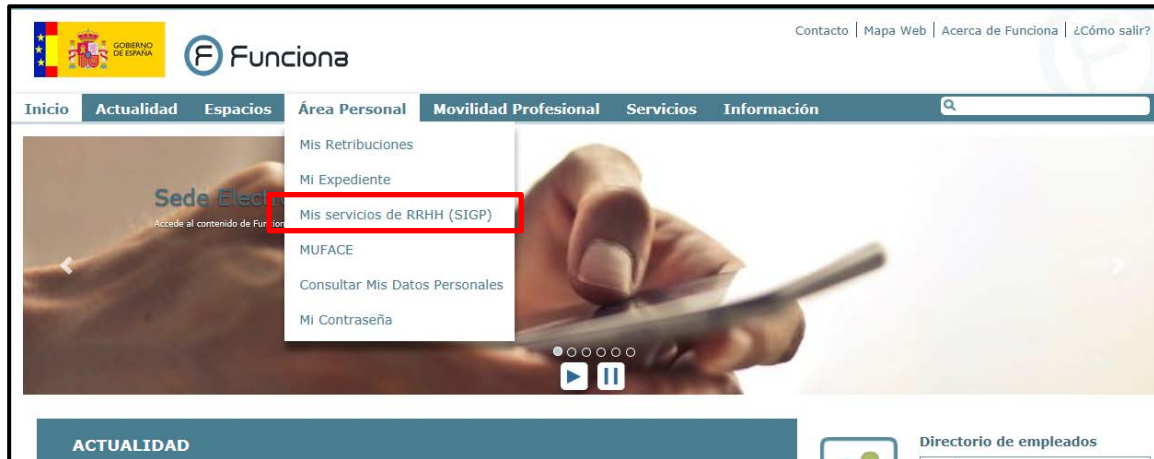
GOBIERNO DE ESPAÑA

Funciona

Contacto | Mapa Web | Acerca de Funciona | ¿Cómo salir?

Inicio Actualidad Espacios Área Personal Movilidad Profesional Servicios Información

Mis Retribuciones
Mi Expediente
Mis servicios de RRHH (SIGP)
MUFACE
Consultar Mis Datos Personales
Mi Contraseña

Sede Electr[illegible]
Accede al contenido de Fun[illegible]

ACTUALIDAD

Directorio de empleados